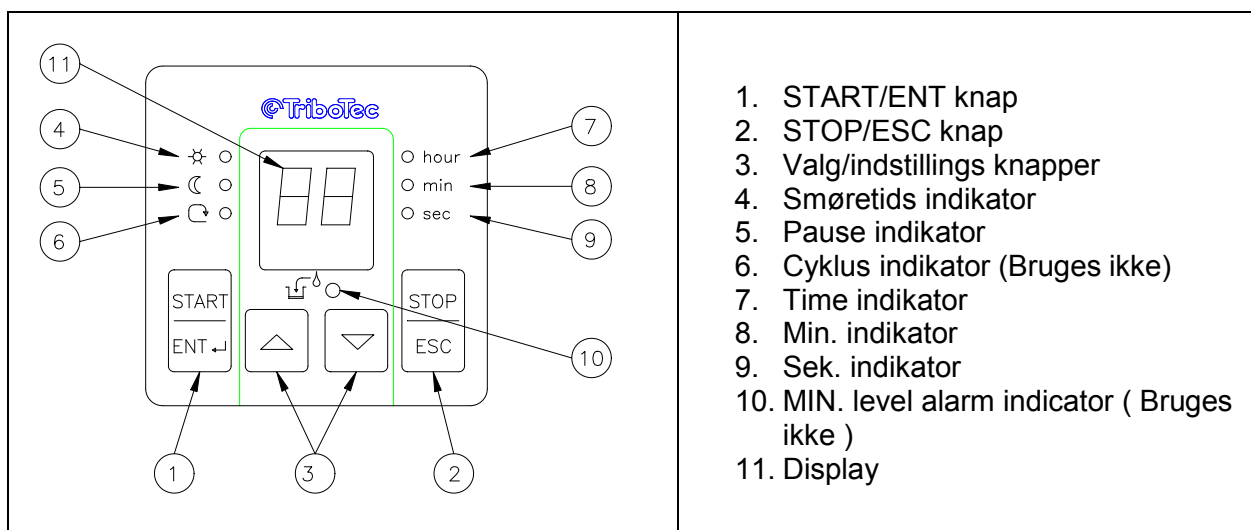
| 11 ©TriboTec 4 5 6 hour min sec 7 8 9 START ENT STOP ESC 10 1 3 2 | 1. START/ENT knap<br>2. STOP/ESC knap<br>3. Valg/indstillings knapper<br>4. Smøretids indikator<br>5. Pause indikator<br>6. Cyklus indikator (Bruges ikke)<br>7. Time indikator<br>8. Min. indikator<br>9. Sek. indikator<br>10. MIN. level alarm indicator ( Bruges ikke )<br>11. Display |
|---|---|